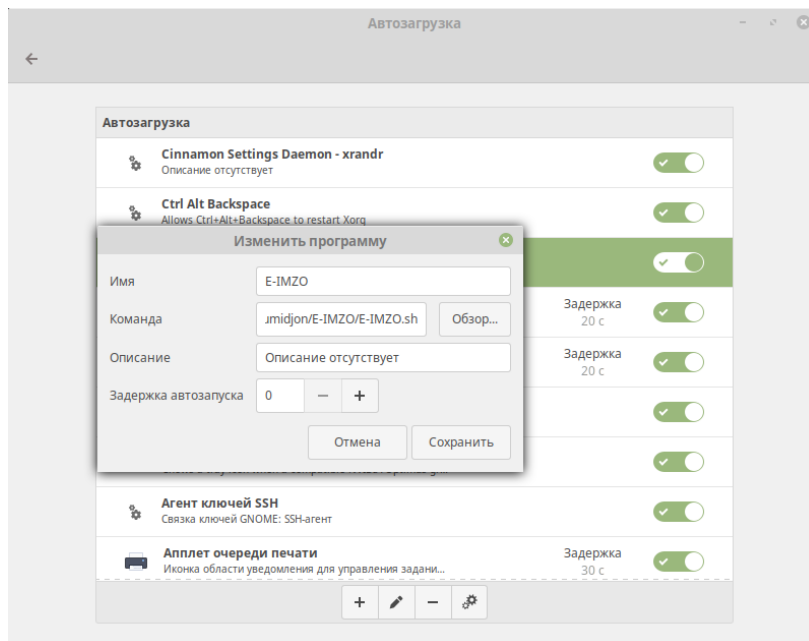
Автозагрузка

Автозагрузка

Cinnamon Settings Daemon - xrandr
Описание отсутствует

Ctrl Alt Backspace
Allows Ctrl+Alt+Backspace to restart Xorg

Изменить программу

Имя | E-IMZO

Команда | ımidjon/E-IMZO/E-IMZO.sh | Обзор...

Описание | Описание отсутствует

Задержка автозапуска | 0 | − | +

Отмена | Сохранить

Задержка
20 с

Задержка
20 с

Агент ключей SSH
Связка ключей GNOME: SSH-агент

Апплет очереди печати
Иконка области уведомления для управления задани...

Задержка
30 с

+ −